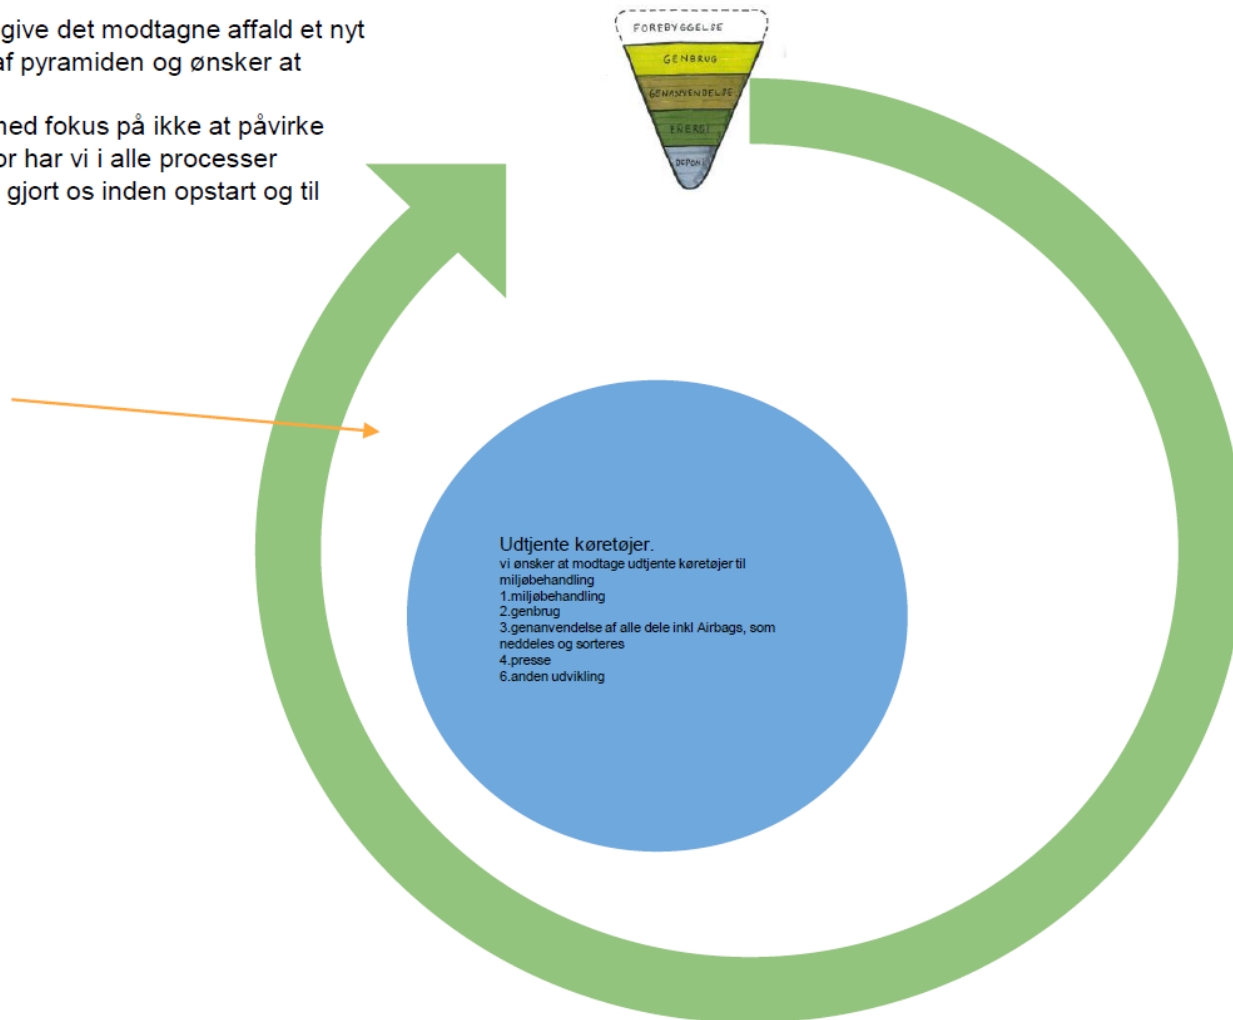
give det modtagne affald et nyt
af pyramiden og ønsker at

ned fokus på ikke at påvirke
or har vi i alle processer
gjort os inden opstart og til

FOREBYGGELSE
GENBRUG
GENANVENDELSE
ENERGI
DEPONI

Udtjente køretøjer.
vi ønsker at modtage udtjente køretøjer til miljøbehandling
1.miljøbehandling
2.genbrug
3.genanvendelse af alle dele inkl Airbags, som neddeles og sorteres
4.presse
6.anden udvikling